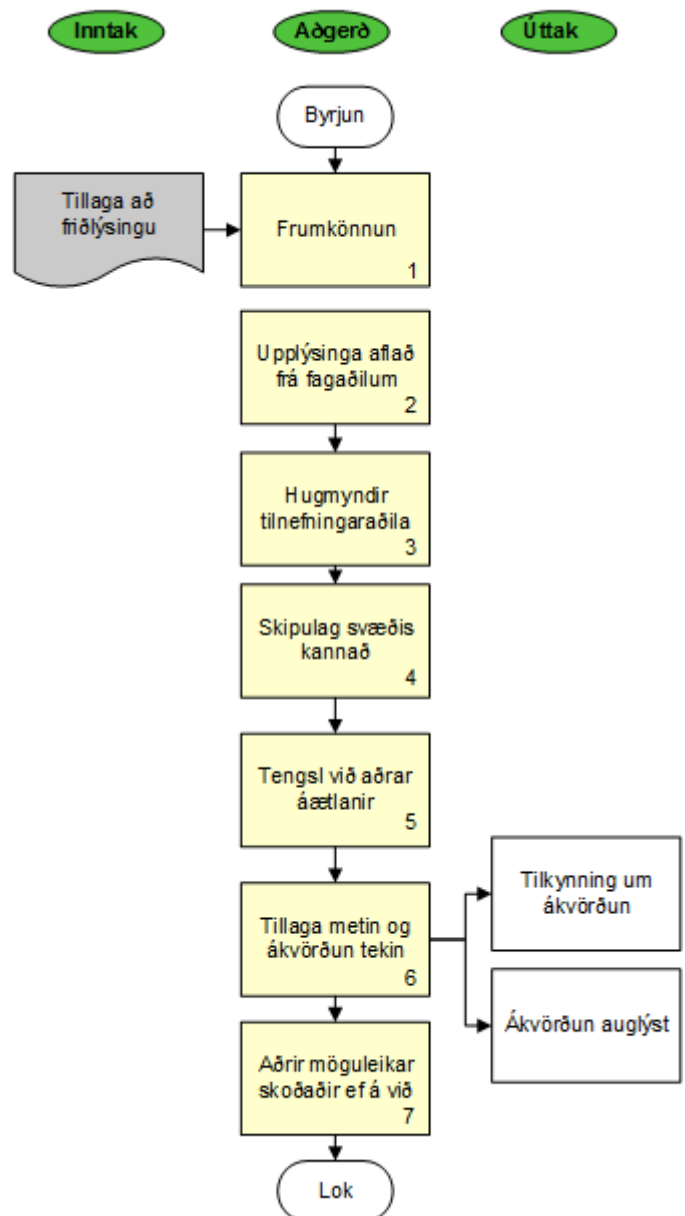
Inntak

Aðgerð

Úttak

Byrjun

Tillaga að friðlýsingu

Frumkönnun
1

Upplýsinga aflað frá fagaðilum
2

Hugmyndir tilnefningaraðila
3

Skipulag svæðis kannað
4

Tengsl við aðrar áætlanir
5

Tillaga metin og ákvörðun tekin
6

Tilkynning um ákvörðun

Ákvörðun auglýst

Aðrir möguleikar skoðaðir ef á við
7

Lok